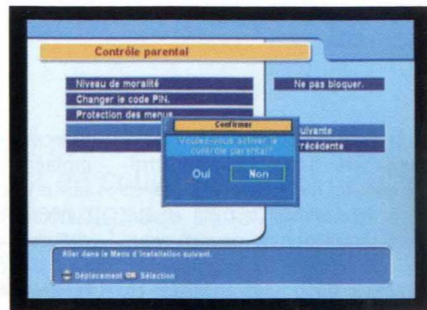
Contrôle parental

Niveau de moralité

Changer le code PIN.

Protection des menus

Ne pas bloquer.

Confirmer

Voulez-vous activer le contrôle parental?

Oui

Non

uivante

récédente

Aller dans le Menu d'installation suivant.

Déplacement OK Sélection